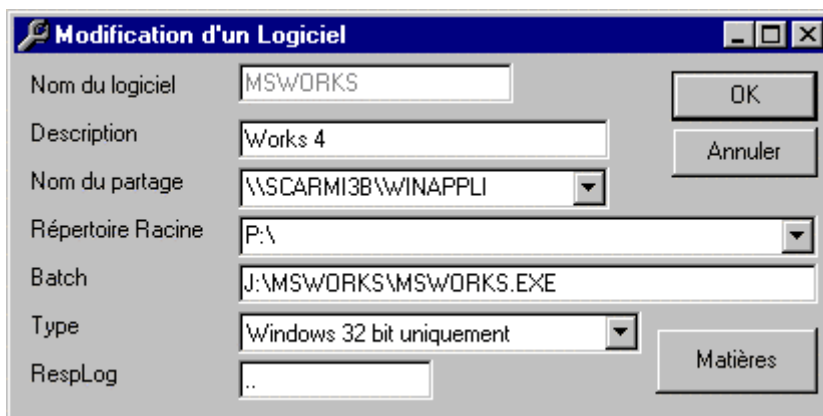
Modification d'un Logiciel

Nom du logiciel MSWORKS

Description Works 4

Nom du partage \\SCARMI3B\WINAPPLI

Répertoire Racine P:\

Batch J:\MSWORKS\MSWORKS.EXE

Type Windows 32 bit uniquement

RespLog ..

OK

Annuler

Matières